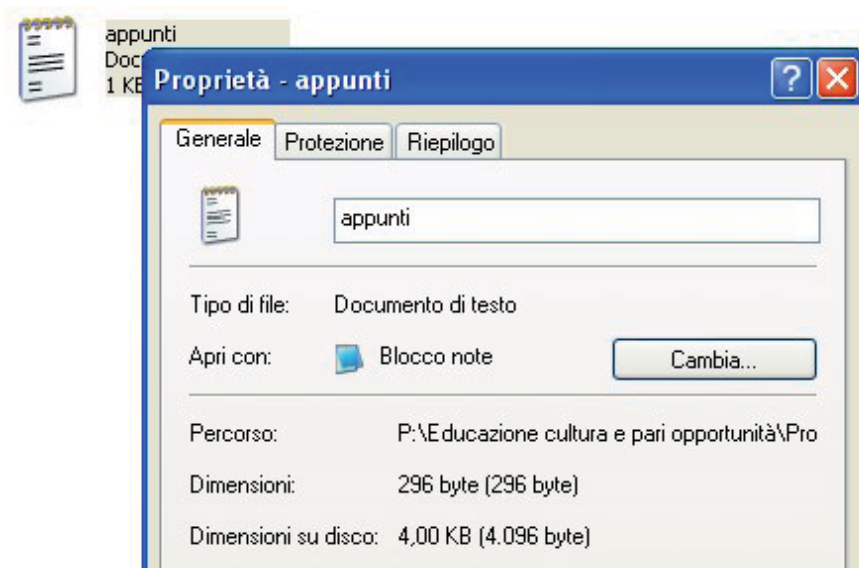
appunti
Doc
1 KE

Proprietà - appunti

?

Generale | Protezione | Riepilogo

appunti

Tipo di file: Documento di testo

Apri con: Blocco note

Cambia...

Percorso: P:\Educazione cultura e pari opportunità\Pro

Dimensioni: 296 byte (296 byte)

Dimensioni su disco: 4,00 KB (4.096 byte)